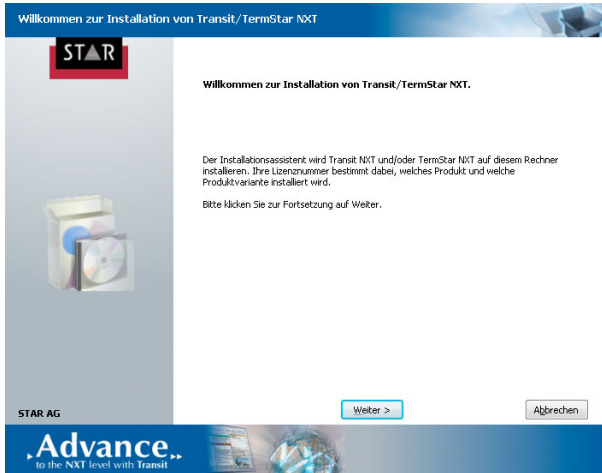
Willkommen zur Installation von Transit/TermStar NXT

STAR

Willkommen zur Installation von Transit/TermStar NXT.

Der Installationsassistent wird Transit NXT und/oder TermStar NXT auf diesem Rechner installieren. Ihre Lizenznummer bestimmt dabei, welches Produkt und welche Produktvariante installiert wird.

Bitte klicken Sie zur Fortsetzung auf Weiter.

STAR AG

Weiter >

Abbrechen

Advance
to the NXT level with Transit